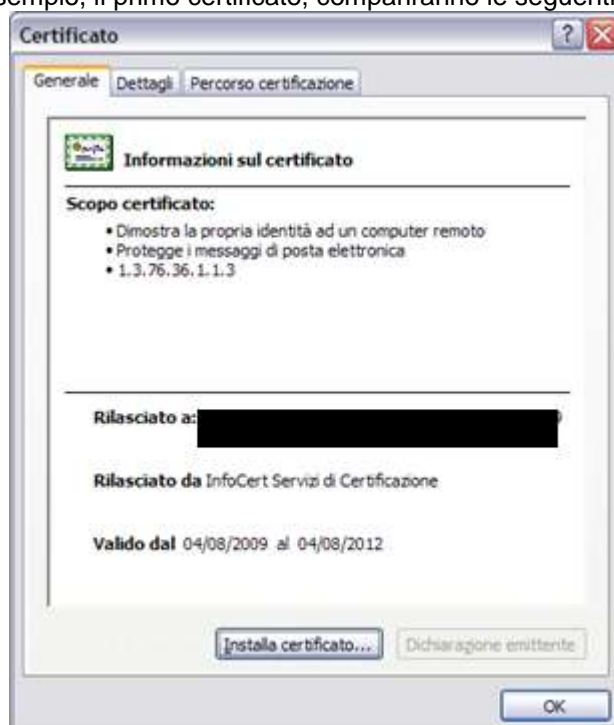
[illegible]sempio, il primo certificato, compariranno le seguenti

Certificato

Generale | Dettagli | Percorso certificazione

Informazioni sul certificato

Scopo certificato:
• Dimostra la propria identità ad un computer remoto
• Protegge i messaggi di posta elettronica
• 1.3.76.36.1.1.3

Rilasciato a: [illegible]

Rilasciato da InfoCert Servizi di Certificazione

Valido dal 04/08/2009 al 04/08/2012

Installa certificato... | Dichiarazione emittente

OK